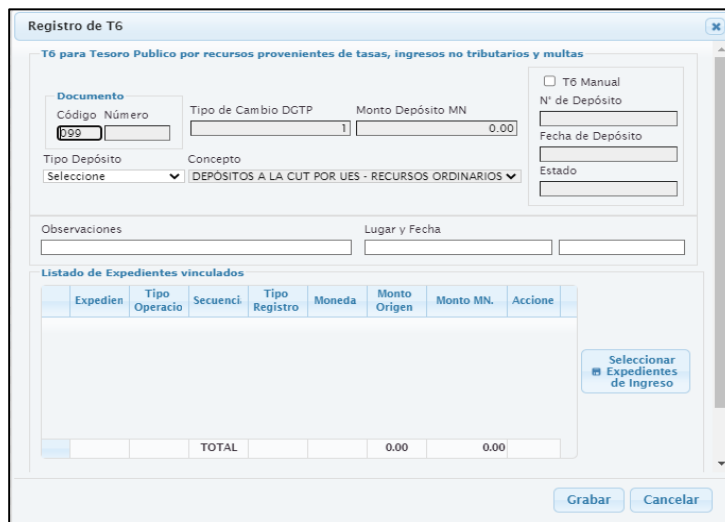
Registro de T6

T6 para Tesoro Publico por recursos provenientes de tasas, ingresos no tributarios y multas

Documento
Código Número
099

Tipo de Cambio DGTP
1

Monto Depósito MN
0.00

☐ T6 Manual
N° de Depósito

Fecha de Depósito

Estado

Tipo Depósito
Seleccione

Concepto
DEPÓSITOS A LA CUT POR UES - RECURSOS ORDINARIOS

Observaciones

Lugar y Fecha

Listado de Expedientes vinculados

| | Expedien | Tipo Operacio | Secuenci | Tipo Registro | Moneda | Monto Origen | Monto MN. | Accione |
|---|---|---|---|---|---|---|---|---|
| | | | TOTAL | | | 0.00 | 0.00 | |

Seleccionar Expedientes de Ingreso

Grabar
Cancelar